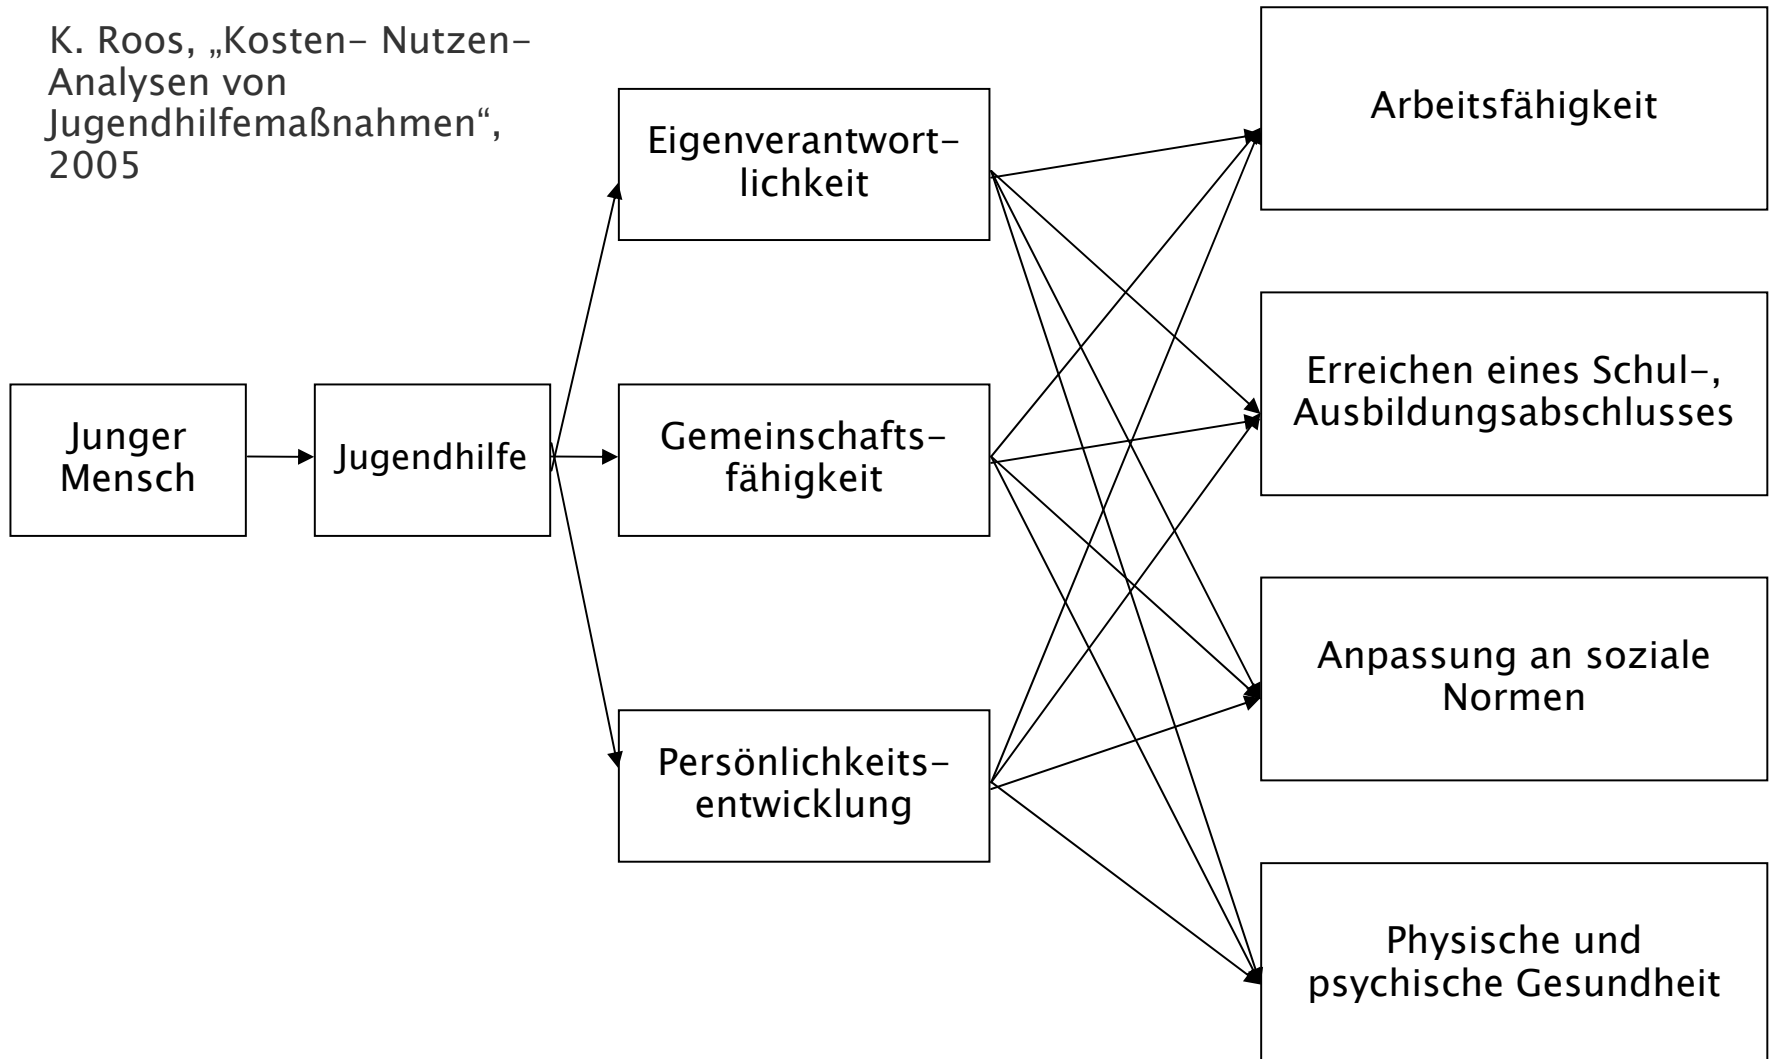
K. Roos, „Kosten- Nutzen-Analysen von Jugendhilfemaßnahmen“, 2005

Junger Mensch

Jugendhilfe

Eigenverantwortlichkeit

Gemeinschaftsfähigkeit

Persönlichkeitsentwicklung

Arbeitsfähigkeit

Erreichen eines Schul-, Ausbildungsabschlusses

Anpassung an soziale Normen

Physische und psychische Gesundheit